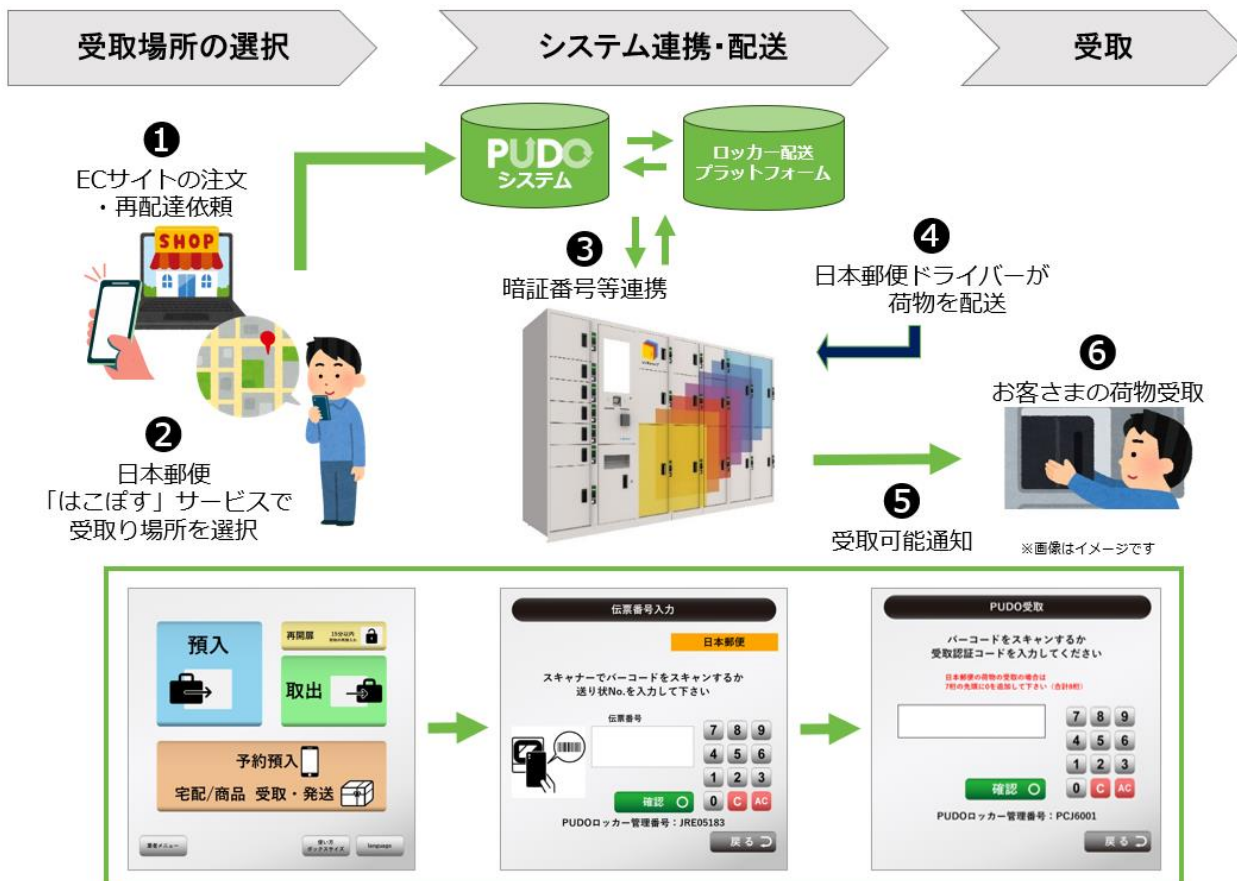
受取場所の選択

システム連携・配送

受取

❶
ECサイトの注文
・再配達依頼

SHOP

❷
日本郵便
「はこぽす」サービスで
受取り場所を選択

PUDO
システム

ロッカー配送
プラットフォーム

❸
暗証番号等連携

❹
日本郵便ドライバーが
荷物を配送

❺
受取可能通知

❻
お客さまの荷物受取

※画像はイメージです

預入

再開扉

取出

予約預入
宅配/商品 受取・発送

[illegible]

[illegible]

language

伝票番号入力

日本郵便

スキャナーでバーコードをスキャンするか
送り状No.を入力して下さい

伝票番号

7 8 9
4 5 6
1 2 3
0 C AC

確認

PUDOロッカー管理番号：JRE05183

戻る

PUDO受取

バーコードをスキャンするか
受取認証コードを入力してください

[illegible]

7 8 9
4 5 6
1 2 3
0 C AC

確認

PUDOロッカー管理番号：PCJ6001

戻る